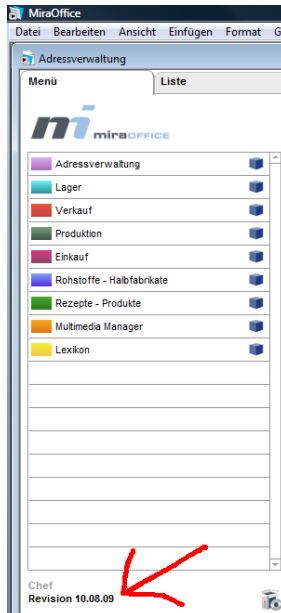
MiraOffice

Datei Bearbeiten Ansicht Einfügen Format G

Adressverwaltung

Menü Liste

mi miraOFFICE

Adressverwaltung

Lager

Verkauf

Produktion

Einkauf

Rohstoffe - Halbfabrikate

Rezepte - Produkte

Multimedia Manager

Lexikon

Chef

Revision 10.08.09